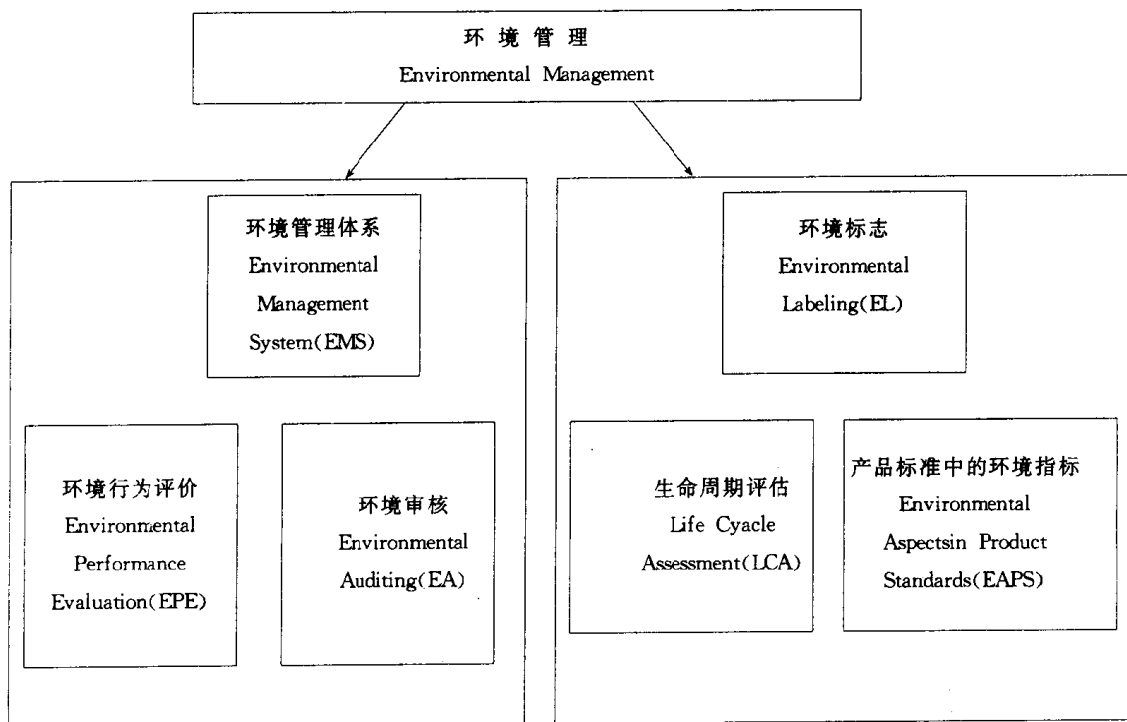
环境管理
Environmental Management

环境管理体系
Environmental Management System(EMS)

环境行为评价
Environmental Performance Evaluation(EPE)

环境审核
Environmental Auditing(EA)

环境标志
Environmental Labeling(EL)

生命周期评估
Life Cyacle Assessment(LCA)

产品标准中的环境指标
Environmental Aspectsin Product Standards(EAPS)